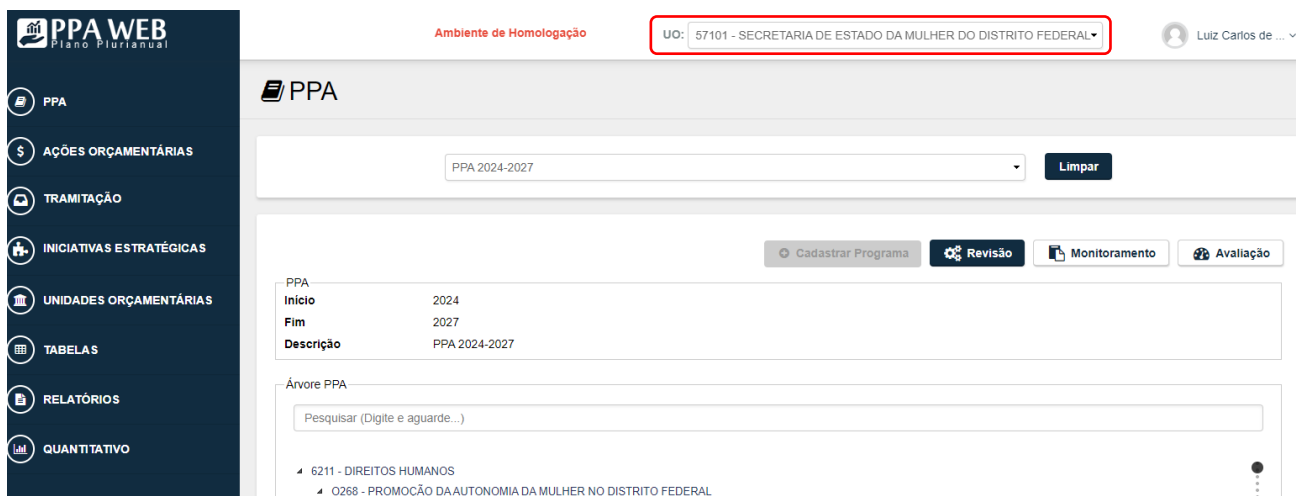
PPA WEB
Plano Plurianual

Ambiente de Homologação

UO: 57101 - SECRETARIA DE ESTADO DA MULHER DO DISTRITO FEDERAL

Luiz Carlos de ...

PPA
AÇÕES ORÇAMENTÁRIAS
TRAMITAÇÃO
INICIATIVAS ESTRATÉGICAS
UNIDADES ORÇAMENTÁRIAS
TABELAS
RELATÓRIOS
QUANTITATIVO

PPA

PPA 2024-2027

Limpar

Cadastrar Programa
Revisão
Monitoramento
Avaliação

PPA

| | |
|---|---|
| Início | 2024 |
| Fim | 2027 |
| Descrição | PPA 2024-2027 |

Árvore PPA

Pesquisar (Digite e aguarde...)

6211 - DIREITOS HUMANOS
O268 - PROMOÇÃO DA AUTONOMIA DA MULHER NO DISTRITO FEDERAL